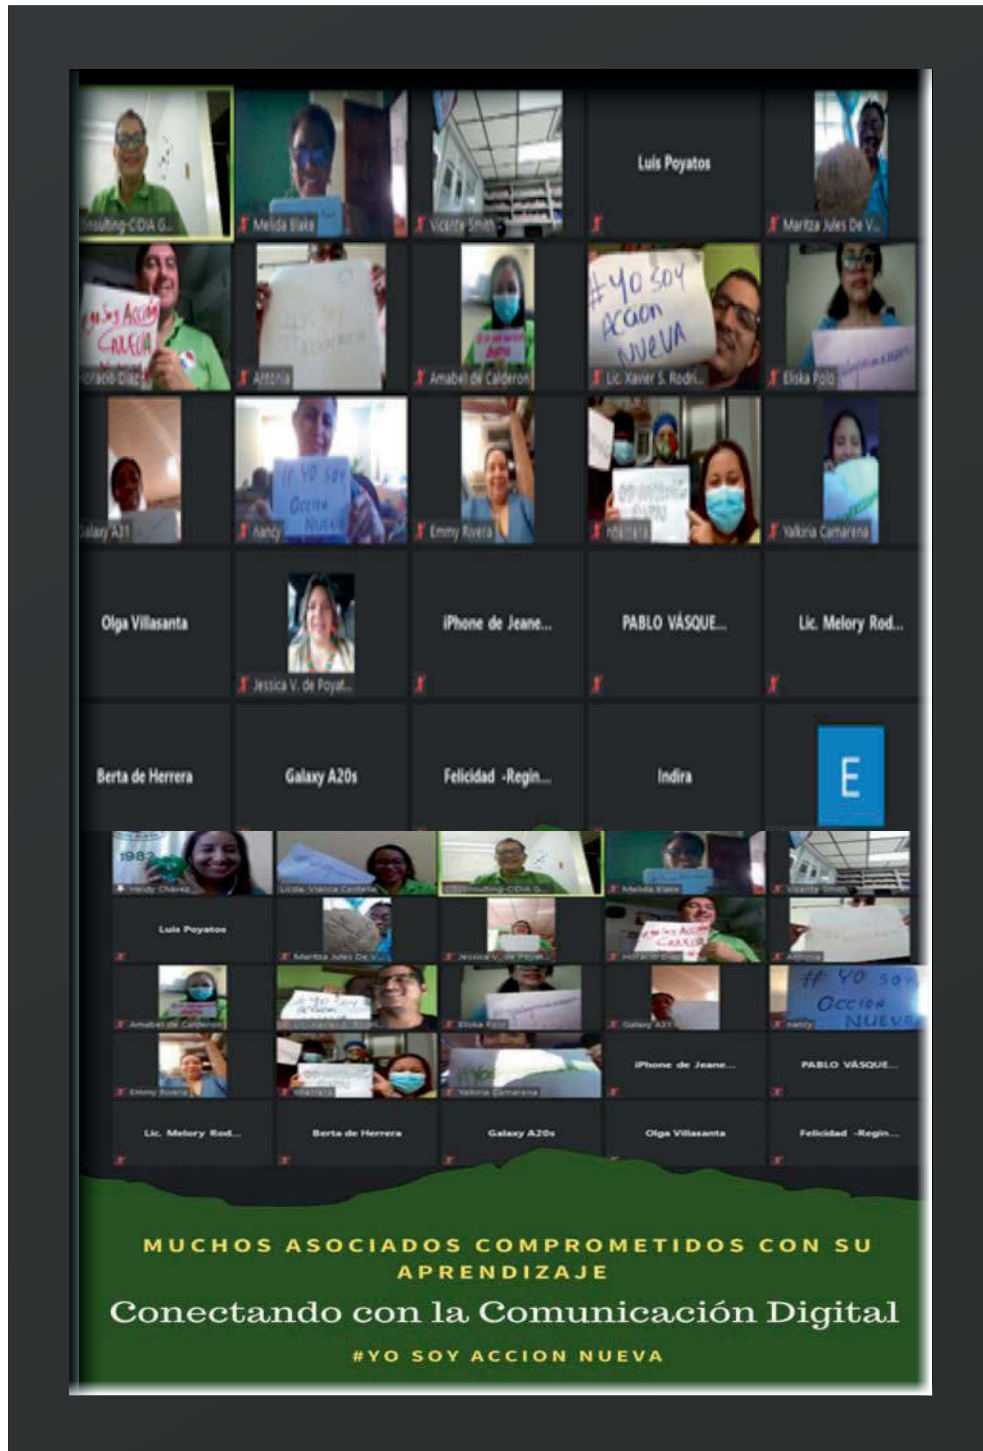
onsulting-CIDIA G...

Melida Blake

Vicente Smith

Luis Poyatos

Maritza Jules De V...

Yo Soy Acción CAREDA

Horacio Díaz

Antonia

Amabel de Calderon

#Yo soy Accion Nueva

Lic. Xavier S. Rodri...

Eliska Polo

Galaxy A31

#Yo soy Accion Nueva

nancy

Emmy Rivera

Valkiria Camarena

Olga Villasanta

Jessica V. de Poyat...

iPhone de Jeane...

PABLO VÁSQUE...

Lic. Melory Rod...

Berta de Herrera

Galaxy A20s

Felicidad -Regin...

Indira

E

Luis Poyatos

iPhone de Jeane...

PABLO VÁSQUE...

Lic. Melory Rod...

Berta de Herrera

Galaxy A20s

Olga Villasanta

Felicidad -Regin...

# YO SOY Occion NUEVA

MUCHOS ASOCIADOS COMPROMETIDOS CON SU APRENDIZAJE

Conectando con la Comunicación Digital

#YO SOY ACCION NUEVA